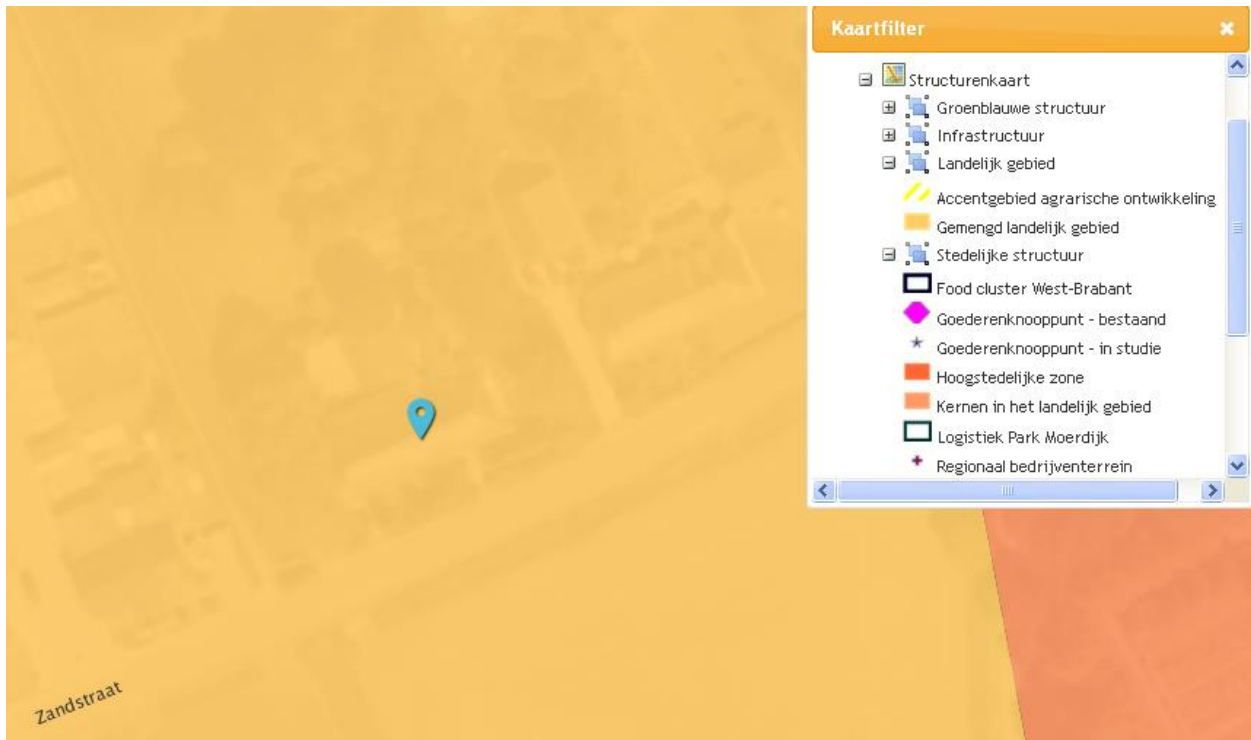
Kaartfilter

Structurenkaart
Groenblauwe structuur
Infrastructuur
Landelijk gebied
Accentgebied agrarische ontwikkeling
Gemengd landelijk gebied
Stedelijke structuur
Food cluster West-Brabant
Goederenknooppunt - bestaand
Goederenknooppunt - in studie
Hoogstedelijke zone
Kernen in het landelijk gebied
Logistiek Park Moerdijk
Regionaal bedrijventerrein

Zandstraat